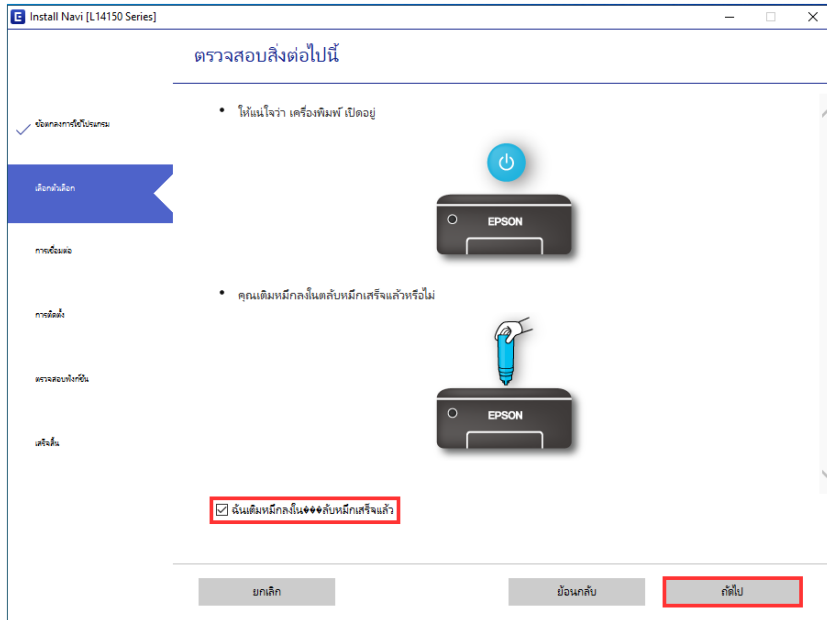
Install Navi [L14150 Series]

ตรวจสอบสิ่งต่อไปนี้

ข้อตกลงการใช้โปรแกรม

เลือกตัวเลือก

การเชื่อมต่อ

การติดตั้ง

ตรวจสอบฟังก์ชัน

เสร็จสิ้น

• ให้แน่ใจว่า เครื่องพิมพ์ เปิดอยู่

EPSON

• คุณเติมหมึกลงในตลับหมึกเสร็จแล้วหรือไม่

EPSON

☑ ฉันเติมหมึกลงใน���ลับหมึกเสร็จแล้ว

ยกเลิก

ย้อนกลับ

ถัดไป